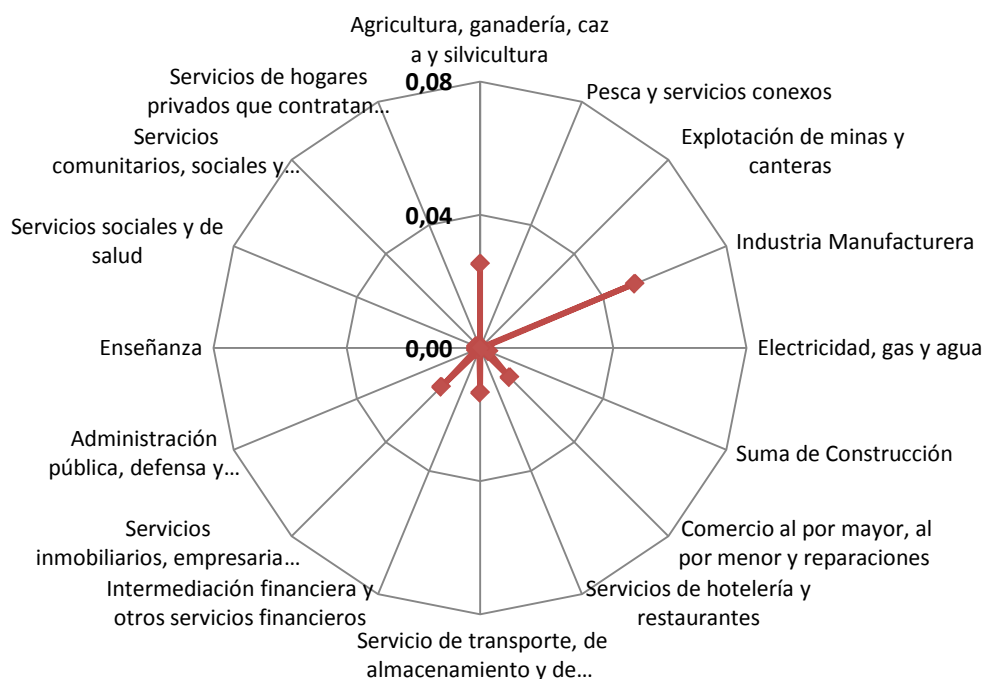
Agricultura, ganadería, caz a y silvicultura

Pesca y servicios conexos

Explotación de minas y canteras

Industria Manufacturera

Electricidad, gas y agua

Suma de Construcción

Comercio al por mayor, al por menor y reparaciones

Servicios de hotelería y restaurantes

Servicio de transporte, de almacenamiento y de…

Intermediación financiera y otros servicios financieros

Servicios inmobiliarios, empresaria…

Administración pública, defensa y…

Enseñanza

Servicios sociales y de salud

Servicios comunitarios, sociales y…

Servicios de hogares privados que contratan…

0,08

0,04

0,00